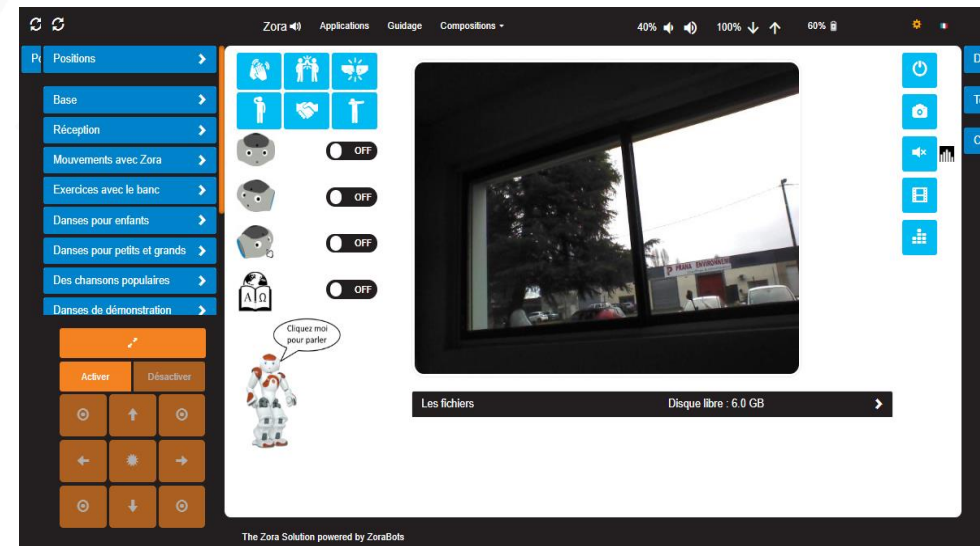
Zora Applications Guidage Compositions 40% 100% 60%

Pc Positions

Base

Réception

Mouvements avec Zora

Exercices avec le banc

Danses pour enfants

Danses pour petits et grands

Des chansons populaires

Danses de démonstration

Activer Désactiver

OFF

OFF

OFF

A Ω OFF

Cliquez moi pour parler

PRIMA

Les fichiers Disque libre : 6.0 GB

D

T

C

The Zora Solution powered by ZoraBots